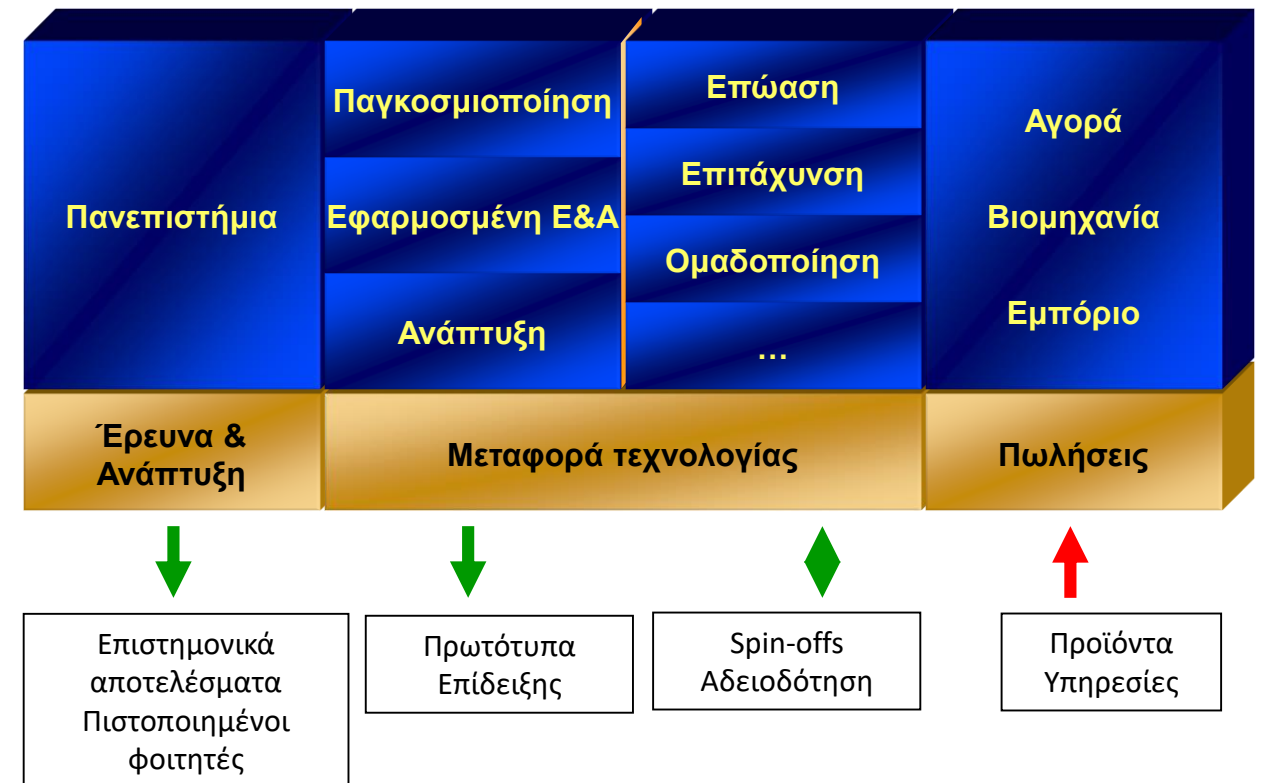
Πανεπιστήμια

Παγκοσμιοποίηση

Εφαρμοσμένη Ε&Α

Ανάπτυξη

Επώαση

Επιτάχυνση

Ομαδοποίηση

…

Αγορά

Βιομηχανία

Εμπόριο

Έρευνα & Ανάπτυξη

Μεταφορά τεχνολογίας

Πωλήσεις

Επιστημονικά αποτελέσματα Πιστοποιημένοι φοιτητές

Πρωτότυπα Επίδειξης

Spin-offs Αδειοδότηση

Προϊόντα Υπηρεσίες